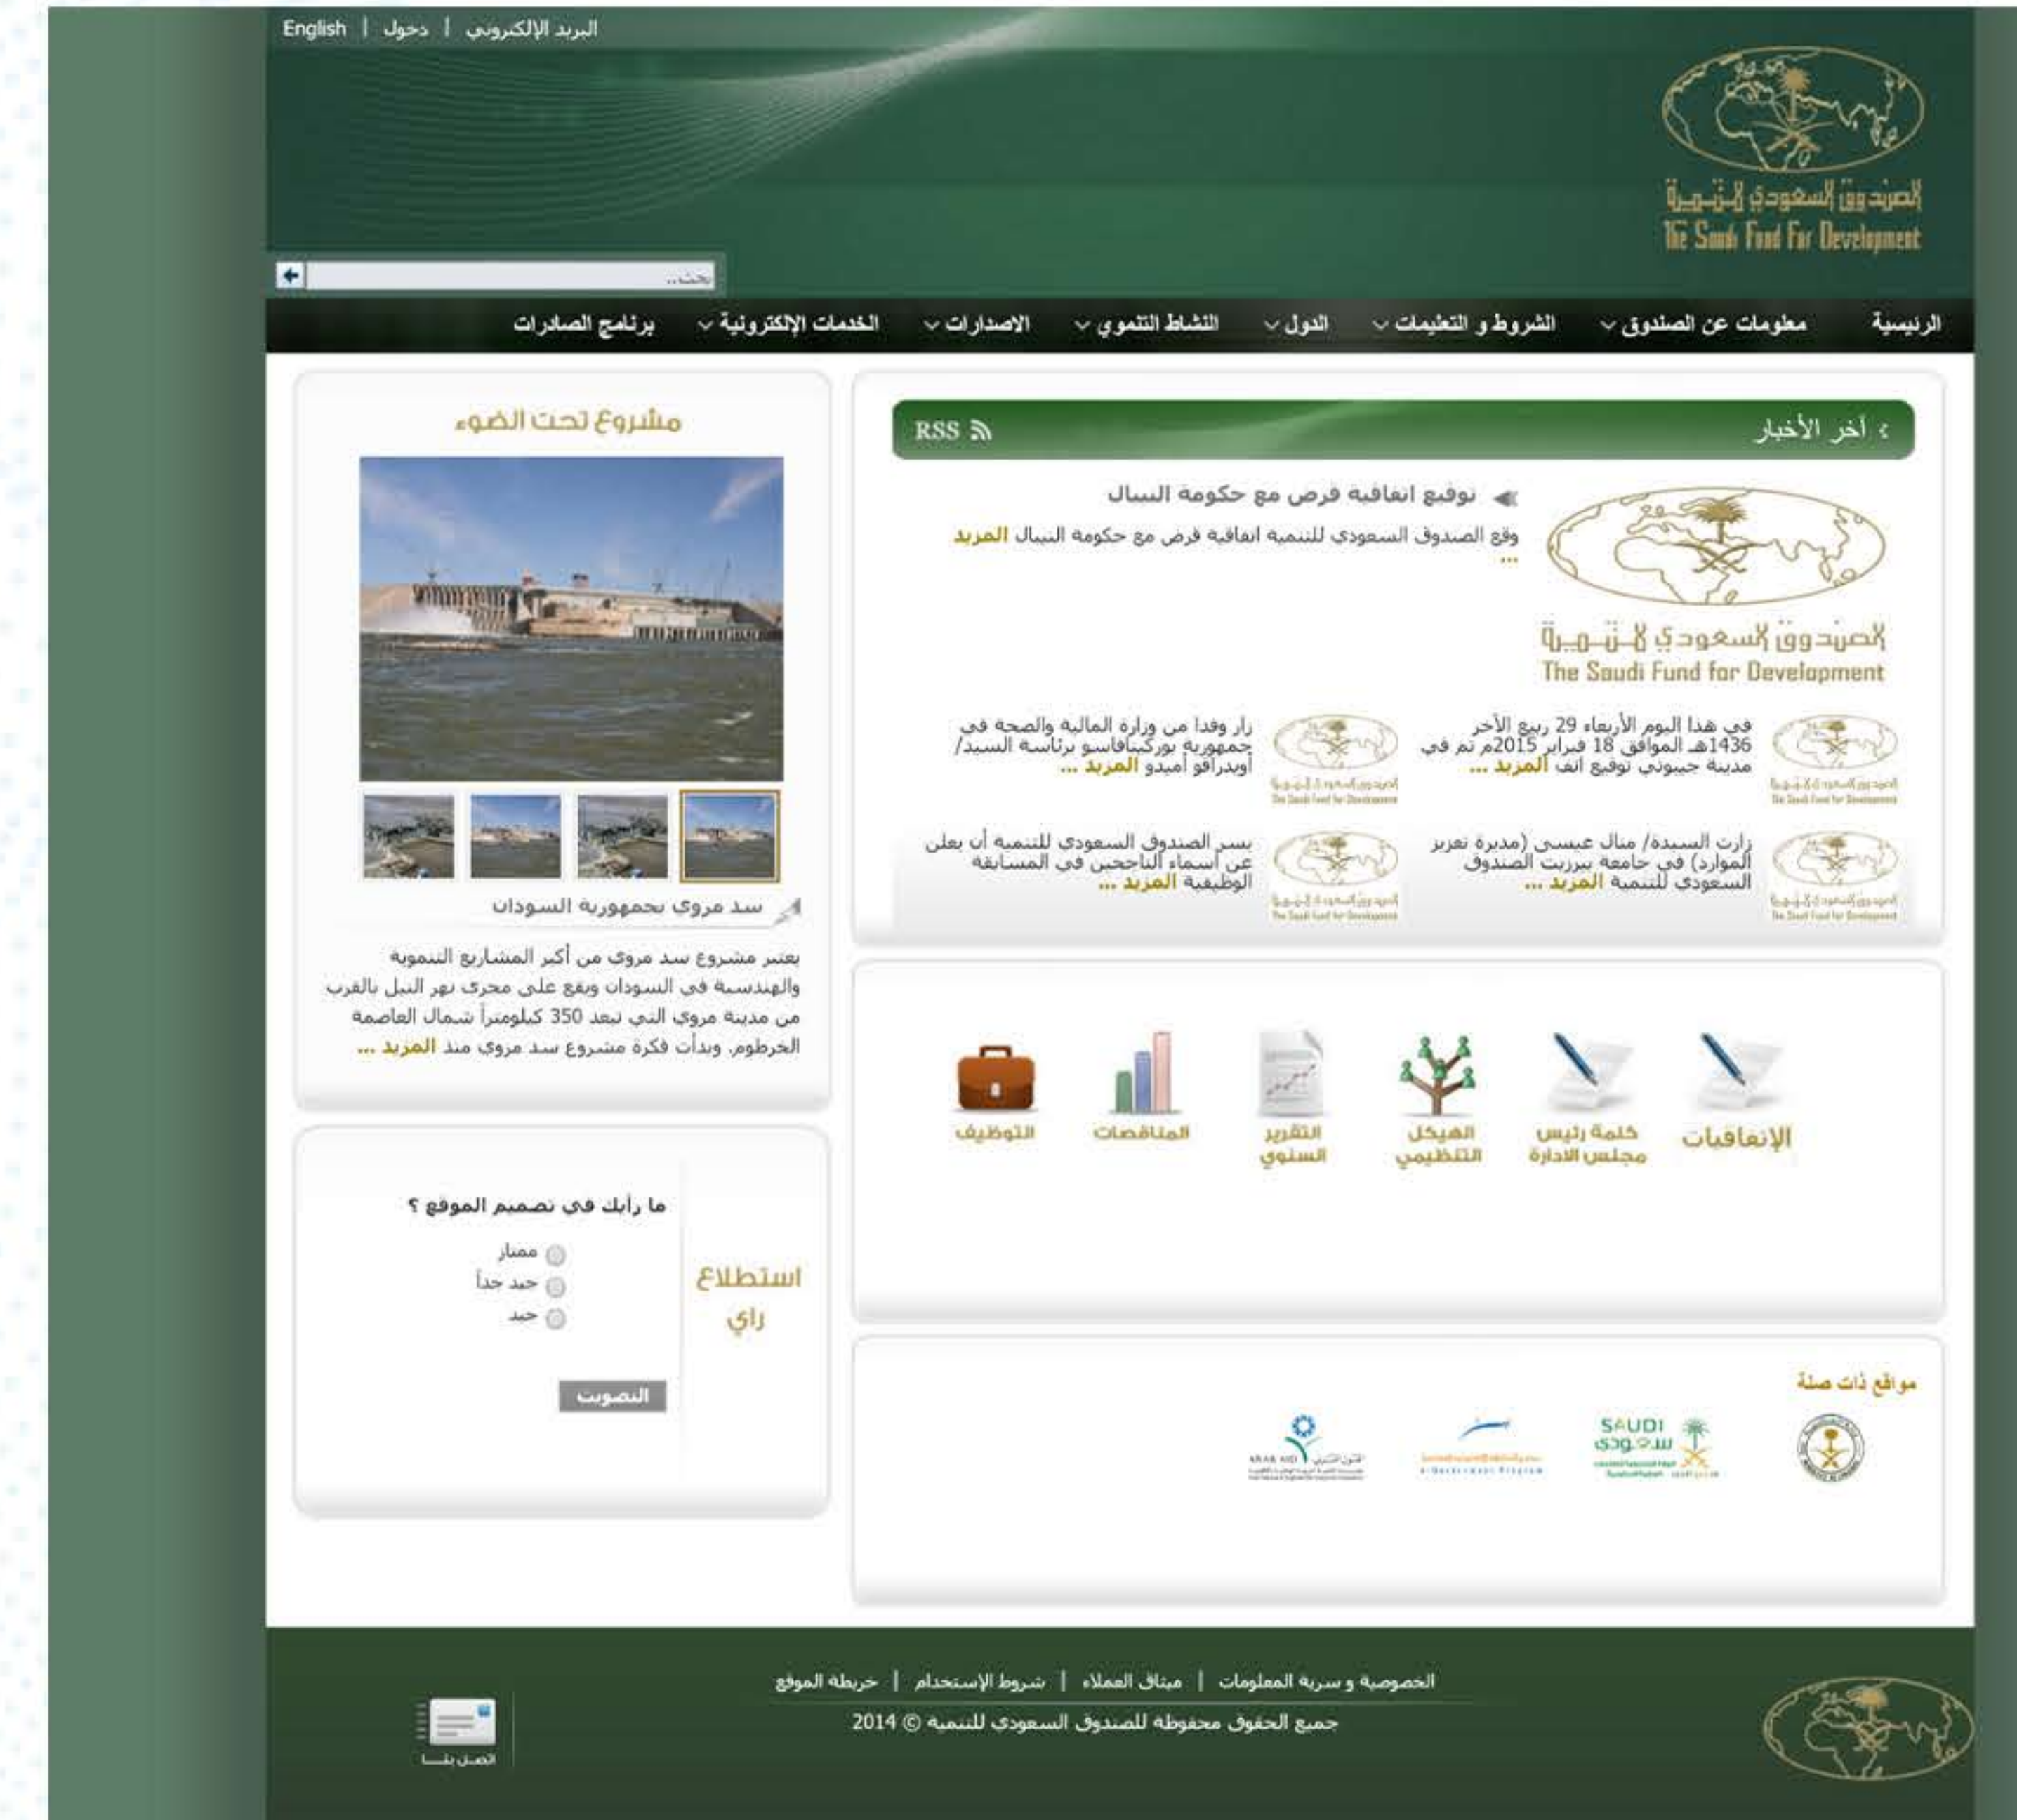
البريد الإلكتروني | دخول | English

الصندوق السعودي للتنمية
The Saudi Fund For Development

بحث...

الرئيسية | معلومات عن الصندوق | الشروط و التعليمات | الدول | النشاط التنموي | الاصدارات | الخدمات الإلكترونية | برنامج الصادرات

آخر الأخبار RSS

توقيع اتفاقية قرض مع حكومة النيبال

وقع الصندوق السعودي للتنمية اتفاقية قرض مع حكومة النيبال المزيد ...

الصندوق السعودي للتنمية
The Saudi Fund for Development

في هذا اليوم الأربعاء 29 ربيع الآخر 1436هـ الموافق 18 فبراير 2015م تم في مدينة جيبوتي توقيع اتف المزيد ...

زار وفدا من وزارة المالية والصحة في جمهورية بوركينافاسو برئاسة السيد/ أوبدراقو أميدو المزيد ...

زارت السيدة/ منال عيسى (مديرة تعزيز الموارد) في جامعة بيرزيت الصندوق السعودي للتنمية المزيد ...

يسر الصندوق السعودي للتنمية أن يعلن عن أسماء الناجحين في المسابقة الوظيفية المزيد ...

الإتفاقيات | كلمة رئيس مجلس الادارة | الهيكل التنظيمي | التقرير السنوي | المناقصات | التوظيف

مواقع ذات صلة

SAUDI سعودي

مشروع تحت الضوء

سد مروي بجمهورية السودان

يعتبر مشروع سد مروي من أكبر المشاريع التنموية والهندسية في السودان ويقع على مجرى نهر النيل بالقرب من مدينة مروي التي تبعد 350 كيلومتراً شمال العاصمة الخرطوم. وبدأت فكرة مشروع سد مروي منذ المزيد ...

استطلاع رأي

ما رأيك في تصميم الموقع ؟
ممتاز
جيد جداً
جيد

التصويت

الخصوصية و سرية المعلومات | ميثاق العملاء | شروط الإستخدام | خريطة الموقع
جميع الحقوق محفوظة للصندوق السعودي للتنمية © 2014

اتصل بنا